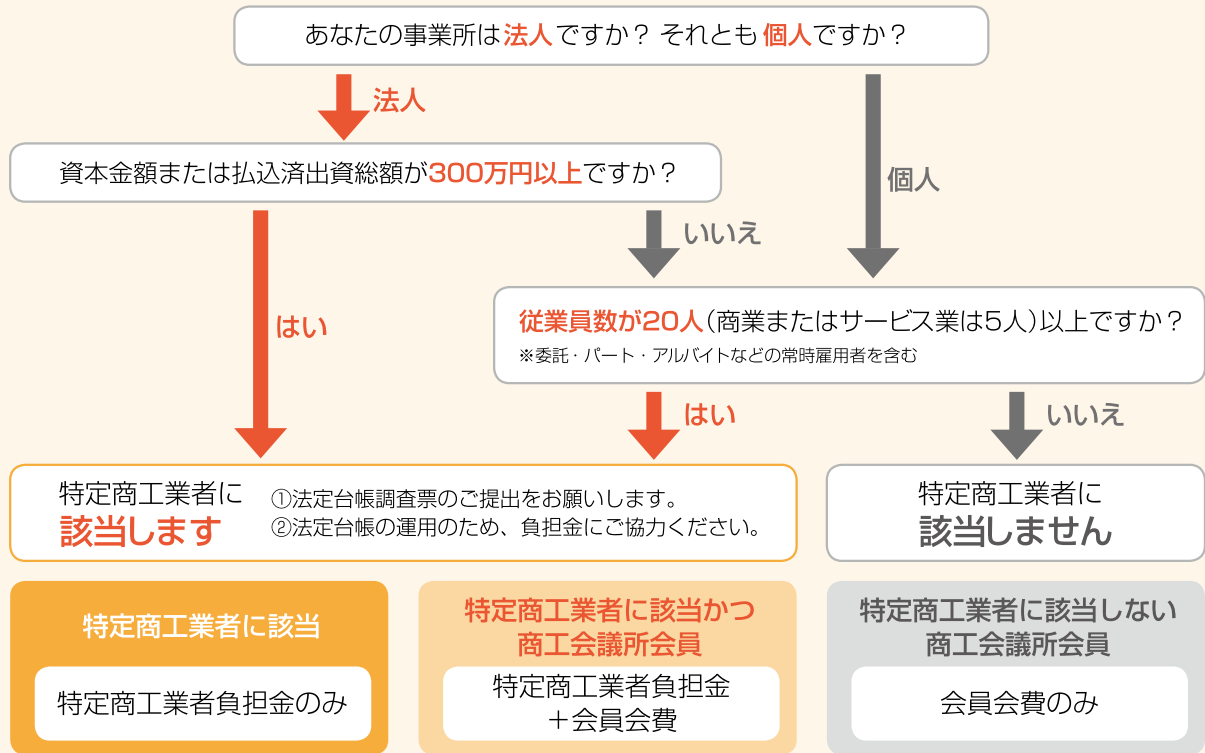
あなたの事業所は法人ですか？ それとも 個人ですか？

法人

個人

資本金額または払込済出資総額が300万円以上ですか？

いいえ

はい

従業員数が20人（商業またはサービス業は5人）以上ですか？
※委託・パート・アルバイトなどの常時雇用者を含む

はい

いいえ

特定商工業者に
該当します

①法定台帳調査票のご提出をお願いします。
②法定台帳の運用のため、負担金にご協力ください。

特定商工業者に
該当しません

特定商工業者に該当

特定商工業者負担金のみ

特定商工業者に該当かつ
商工会議所会員

特定商工業者負担金
＋会員会費

特定商工業者に該当しない
商工会議所会員

会員会費のみ